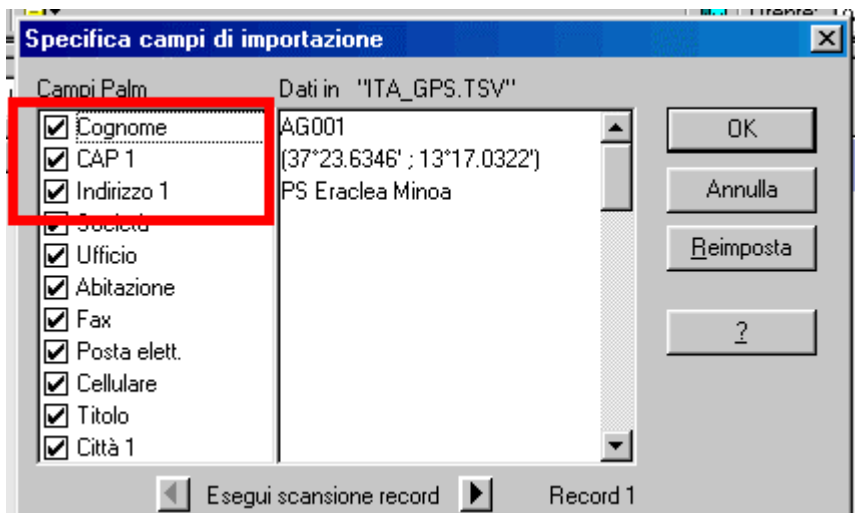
Specifica campi di importazione

Campi Palm
Cognome
CAP 1
Indirizzo 1
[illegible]
Ufficio
Abitazione
Fax
Posta elett.
Cellulare
Titolo
Città 1

Dati in "ITA_GPS.TSV"
AG001
(37°23.6346' ; 13°17.0322')
PS Eraclea Minoa

OK
Annulla
Reimposta
?

Esegui scansione record
Record 1